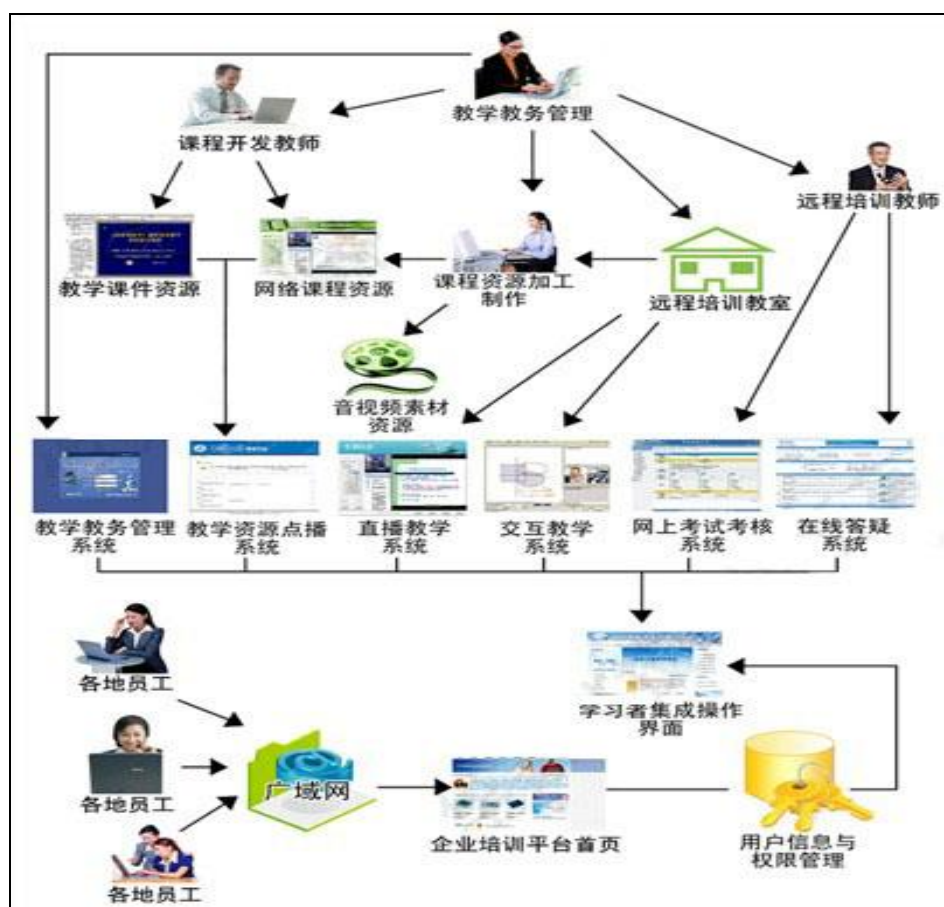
教学教务管理

课程开发教师

远程培训教师

教学课件资源

网络课程资源

课程资源加工制作

远程培训教室

音视频素材资源

教学教务管理系统

教学资源点播系统

直播教学系统

交互教学系统

网上考试考核系统

在线答疑系统

学习者集成操作界面

各地员工

各地员工

各地员工

广域网

企业培训平台首页

用户信息与权限管理